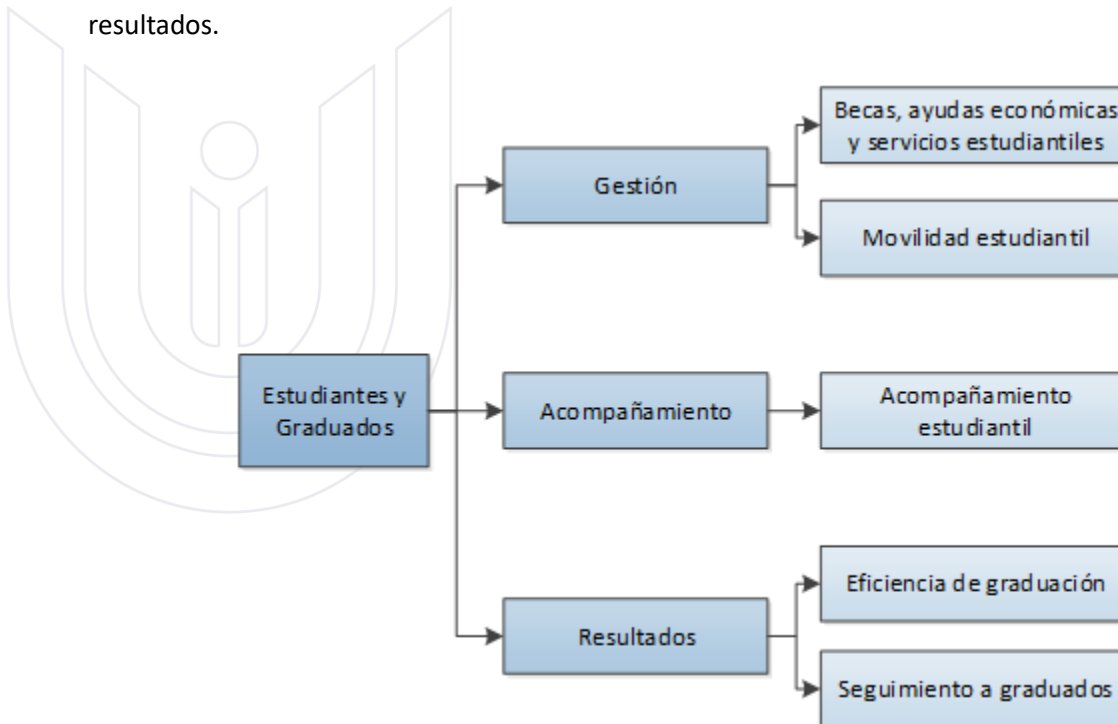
resultados.

Estudiantes y Graduados

Gestión

Becas, ayudas económicas y servicios estudiantiles

Movilidad estudiantil

Acompañamiento

Acompañamiento estudiantil

Resultados

Eficiencia de graduación

Seguimiento a graduados